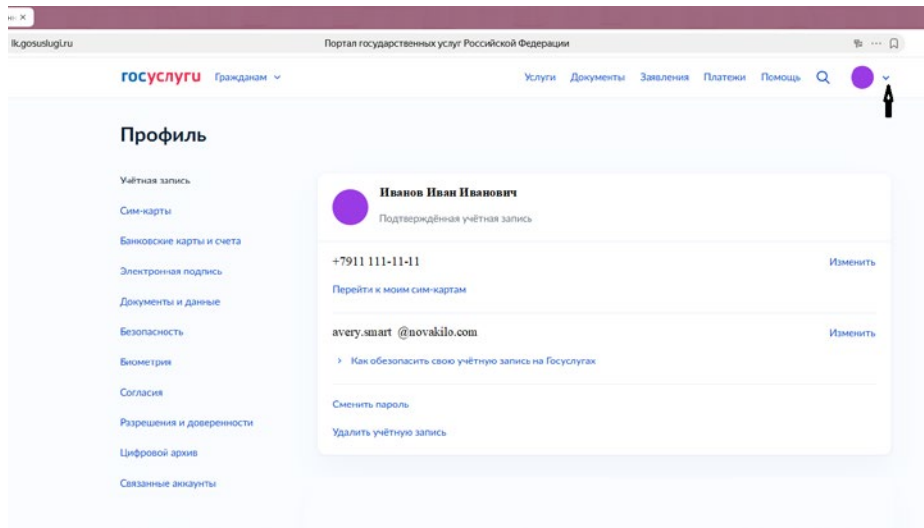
lk.gosuslugi.ru

Портал государственных услуг Российской Федерации

госуслуги Гражданам

Услуги Документы Заявления Платежи Помощь

Профиль

Учётная запись

Сим-карты

Банковские карты и счета

Электронная подпись

Документы и данные

Безопасность

Биометрия

Согласия

Разрешения и доверенности

Цифровой архив

Связанные аккаунты

Иванов Иван Иванович

Подтверждённая учётная запись

+7911 111-11-11

Изменить

Перейти к моим сим-картам

avery.smart @novakilo.com

Изменить

Как обезопасить свою учётную запись на Госуслугах

Сменить пароль

Удалить учётную запись